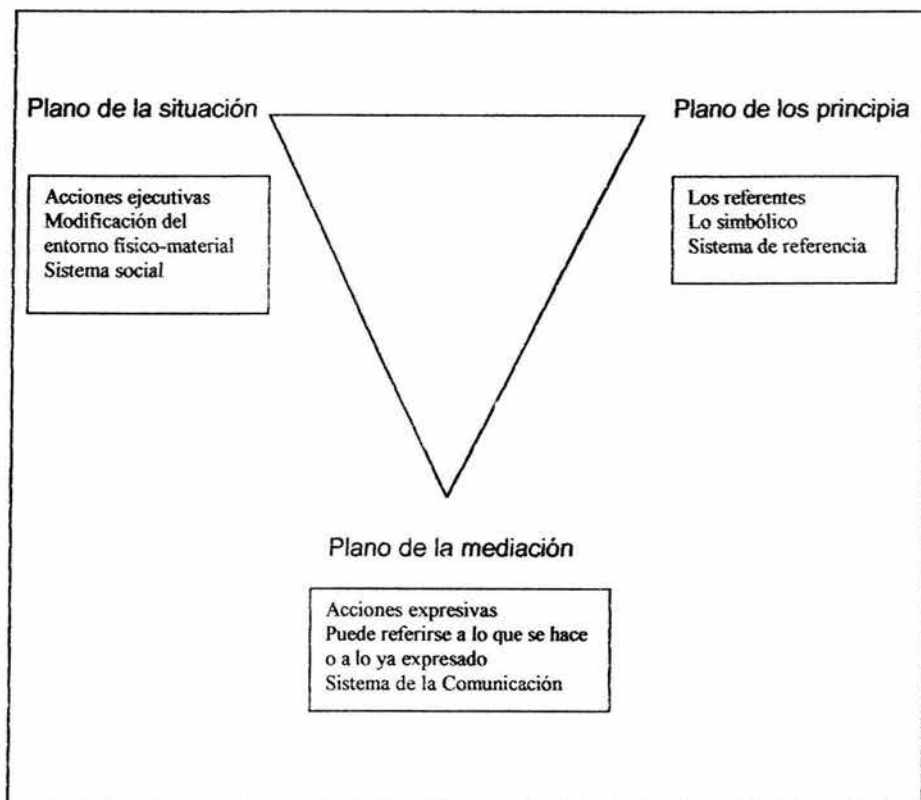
Plano de la situación

Acciones ejecutivas
Modificación del entorno físico-material
Sistema social

Plano de los principia

Los referentes
Lo simbólico
Sistema de referencia

Plano de la mediación

Acciones expresivas
Puede referirse a lo que se hace o a lo ya expresado
Sistema de la Comunicación